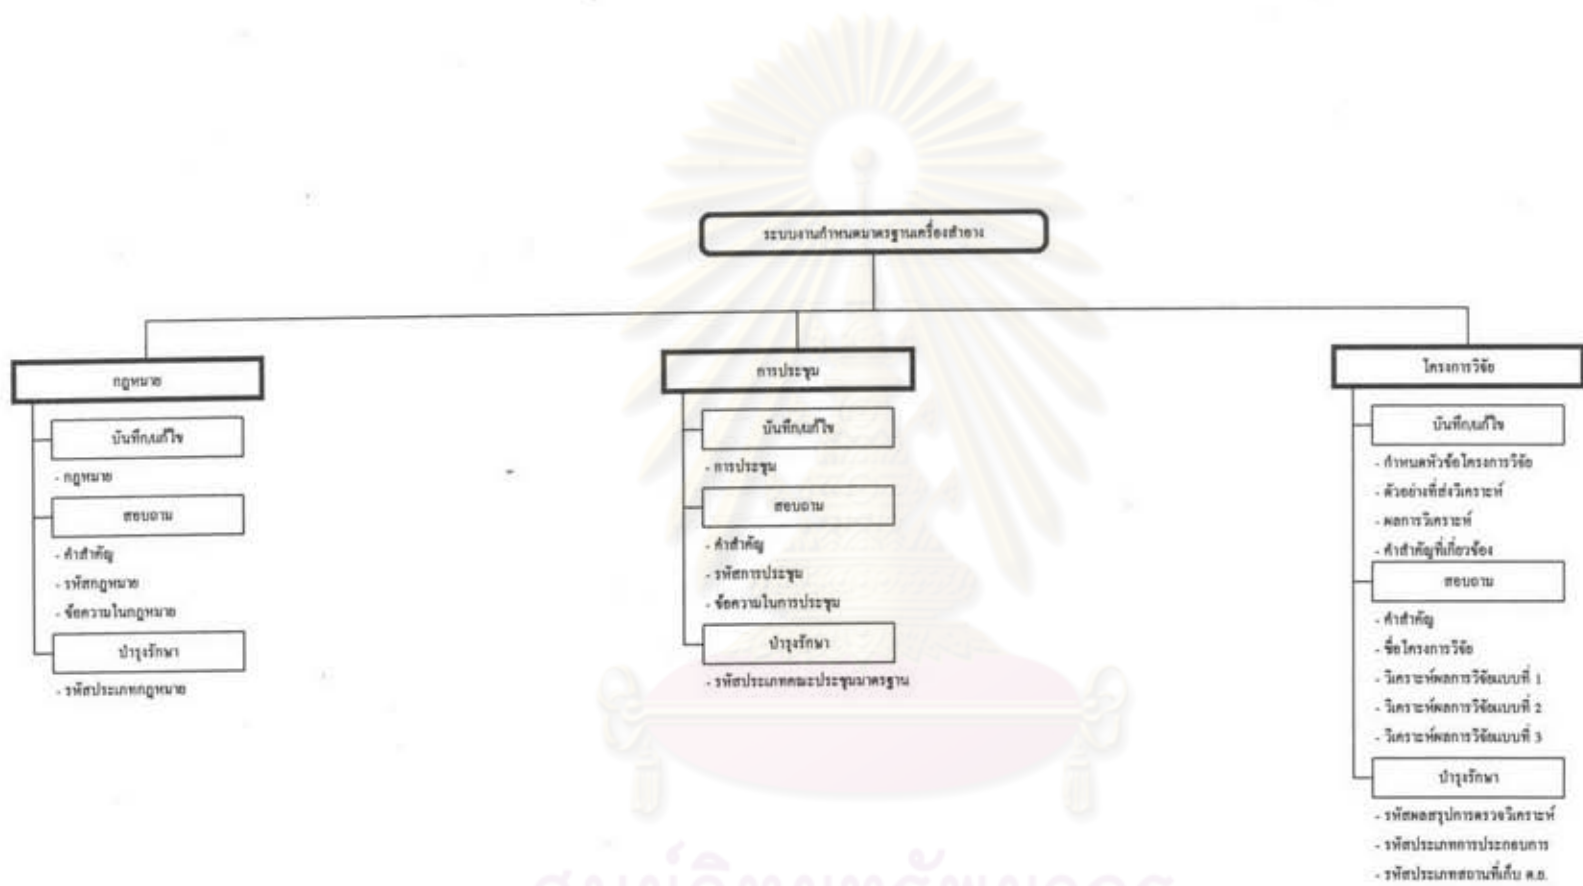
ระบบงานกำหนดมาตรฐานเครื่องสำอาง

กฎหมาย

บันทึก/แก้ไข

- กฎหมาย

สอบถาม

- คำสำคัญ
- รหัสกฎหมาย
- ข้อความในกฎหมาย

บำรุงรักษา

- รหัสประเภทกฎหมาย

การประชุม

บันทึก/แก้ไข

- การประชุม

สอบถาม

- คำสำคัญ
- รหัสการประชุม
- ข้อความในการประชุม

บำรุงรักษา

- รหัสประเภทคณะประชุมมาตรฐาน

โครงการวิจัย

บันทึก/แก้ไข

- กำหนดหัวข้อโครงการวิจัย
- ตัวอย่างที่ส่งวิเคราะห์
- ผลการวิเคราะห์
- คำสำคัญที่เกี่ยวข้อง

สอบถาม

- คำสำคัญ
- ชื่อโครงการวิจัย
- วิเคราะห์ผลการวิจัยแบบที่ 1
- วิเคราะห์ผลการวิจัยแบบที่ 2
- วิเคราะห์ผลการวิจัยแบบที่ 3

บำรุงรักษา

- รหัสผลสรุปการตรวจวิเคราะห์
- รหัสประเภทการประกอบการ
- รหัสประเภทสถานที่เก็บ ต.อ.

ศูนย์วิทยทรัพยากร